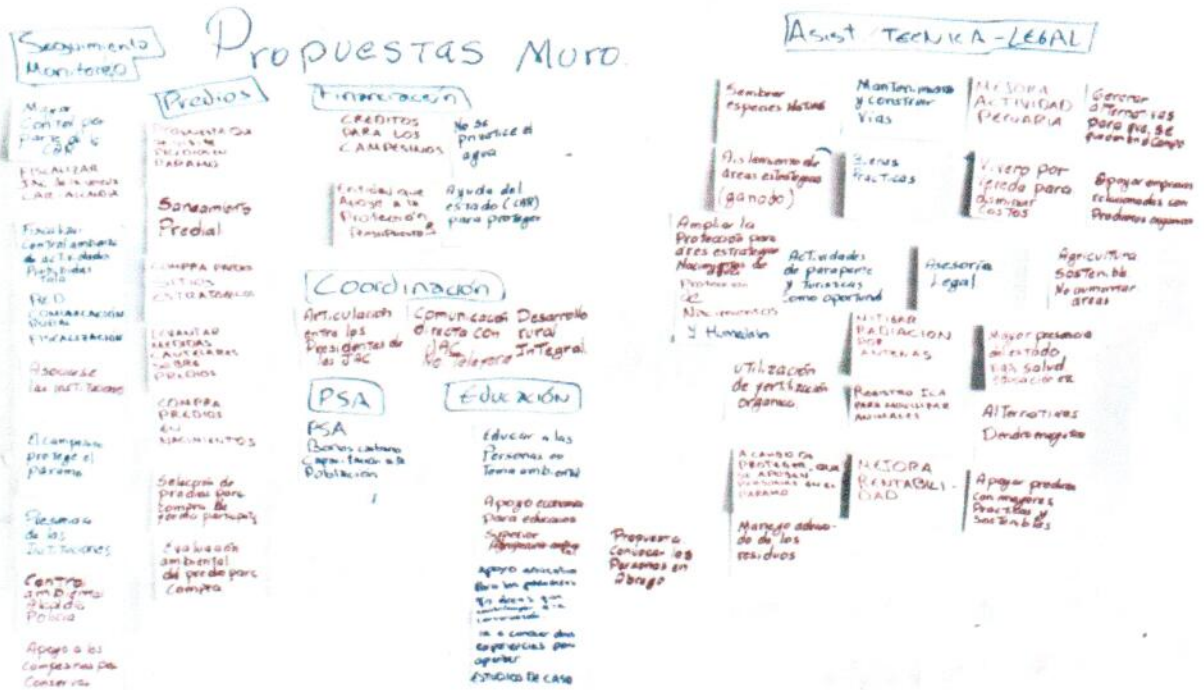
Propuestas Muro

Seguimiento Monitoreo

Mayor Control por parte de la CAR

FISCALIZAR JAC de la vereda CAR - ALCALDIA

Fiscalizar Control ambiental de actividades Prohibidas Tala

RED COMUNICACION RURAL FISCALIZACION

Asociarse las instituciones

El campesino protege el Páramo

Presencia de las Instituciones

Control ambiental Alcaldía Policía

Apoyo a los campesinos para Conservar

Predios

PROPUESTA DE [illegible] PARAMO

Saneamiento Predial

COMPRA PREDIOS SITIOS ESTRATEGICOS

LEVANTAR MEDIDAS CAUTELARES SOBRE PREDIOS

COMPRA PREDIOS EN NACIMIENTOS

Selección de predios para compra de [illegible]

Evaluación ambiental del predio para compra

Financiación

CREDITOS PARA LOS CAMPESINOS

No se privatice el agua

Entidades que Apoye a la Protección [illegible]

Ayuda del estado (CAR) para proteger

Coordinación

Articulación entre los Presidentes de las JAC

Comunicación directa con JAC No teléfono

Desarrollo rural Integral

PSA

PSA Bonos carbono Capacitación a la Población

Educación

Educar a las Personas en Tema ambiental

Apoyo económico para educación Superior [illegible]

Apoyo educativo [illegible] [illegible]

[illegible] conocer otras experiencias para aportar estudios de caso

Propuesta Conocer los Paramos en Abrego

Asist TECNICA - LEGAL

Sembrar especies Nativas

Mantenimiento y construir Vías

MEJORA ACTIVIDAD PECUARIA

Generar alternativas para que no se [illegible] el Campo

Aislamiento de áreas estratégicas (ganado)

Buenas Prácticas

Vivero por vereda para disminuir Costos

Apoyar empresas relacionadas con Productos orgánicos

Ampliar la Protección para áreas estratégicas Nacimientos de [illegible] Protección de Nacimientos y Humedales

Actividades de parapente y turísticas como oportunidad

Asesoría Legal

Agricultura sostenible No aumentar áreas

MITIGAR RADIACION POR ANTENAS

Mayor presencia del estado en salud educación etc

Utilización de fertilización orgánica

Registro ICA para movilizar ANIMALES

Alternativas Dendroenergética

A CAMBIO DE PROTEGER, QUE SE APOYEN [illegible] EN EL PARAMO

MEJORA RENTABILIDAD

Apoyar productos Con mejores Prácticas y Sostenibles

Manejo adecuado de los residuos